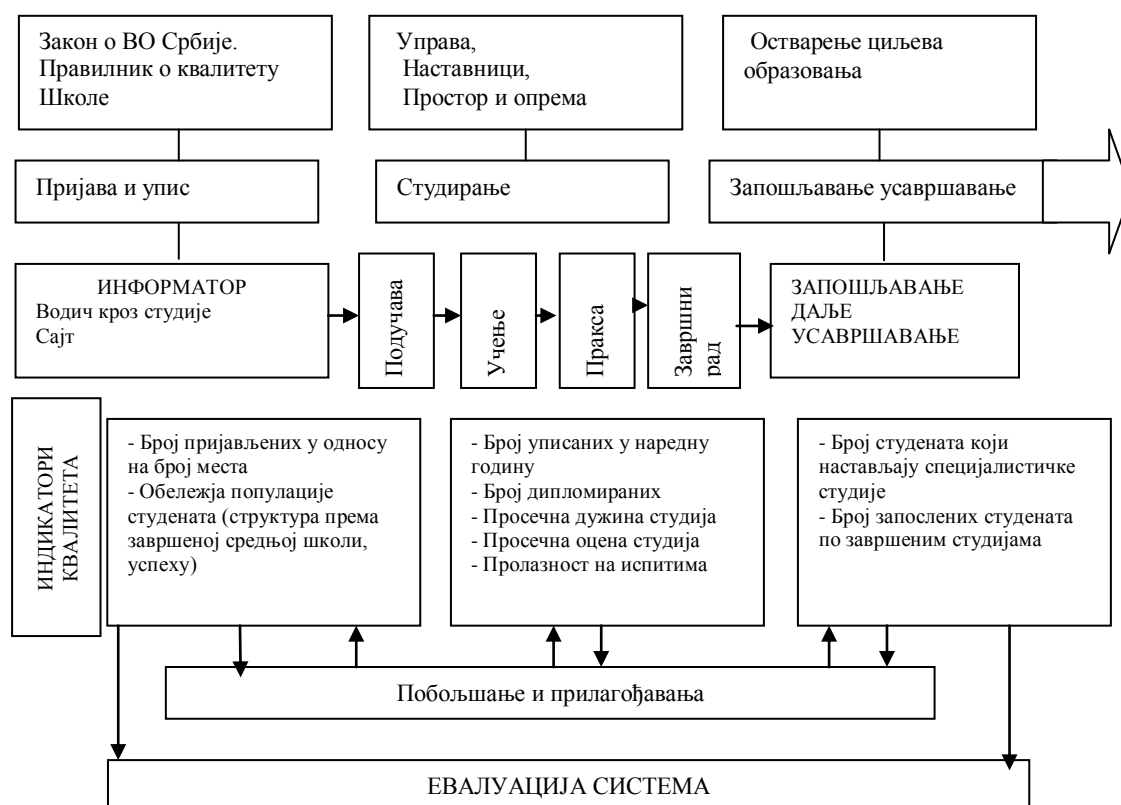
Закон о ВО Србије.
Правилник о квалитету Школе

Управа,
Наставници,
Простор и опрема

Остварење циљева образовања

Пријава и упис

Студирање

Запошљавање усавршавање

ИНФОРМАТОР
Водич кроз студије
Сајт

Подучава

Учење

Пракса

Завршни рад

ЗАПОШЉАВАЊЕ ДАЉЕ УСАВРШАВАЊЕ

ИНДИКАТОРИ КВАЛИТЕТА

- Број пријављених у односу на број места
- Обележја популације студената (структура према завршеној средњој школи, успеху)

- Број уписаних у наредну годину
- Број дипломираних
- Просечна дужина студија
- Просечна оцена студија
- Пролазност на испитима

- Број студената који настављају специјалистичке студије
- Број запослених студената по завршеним студијама

Побољшање и прилагођавања

ЕВАЛУАЦИЈА СИСТЕМА